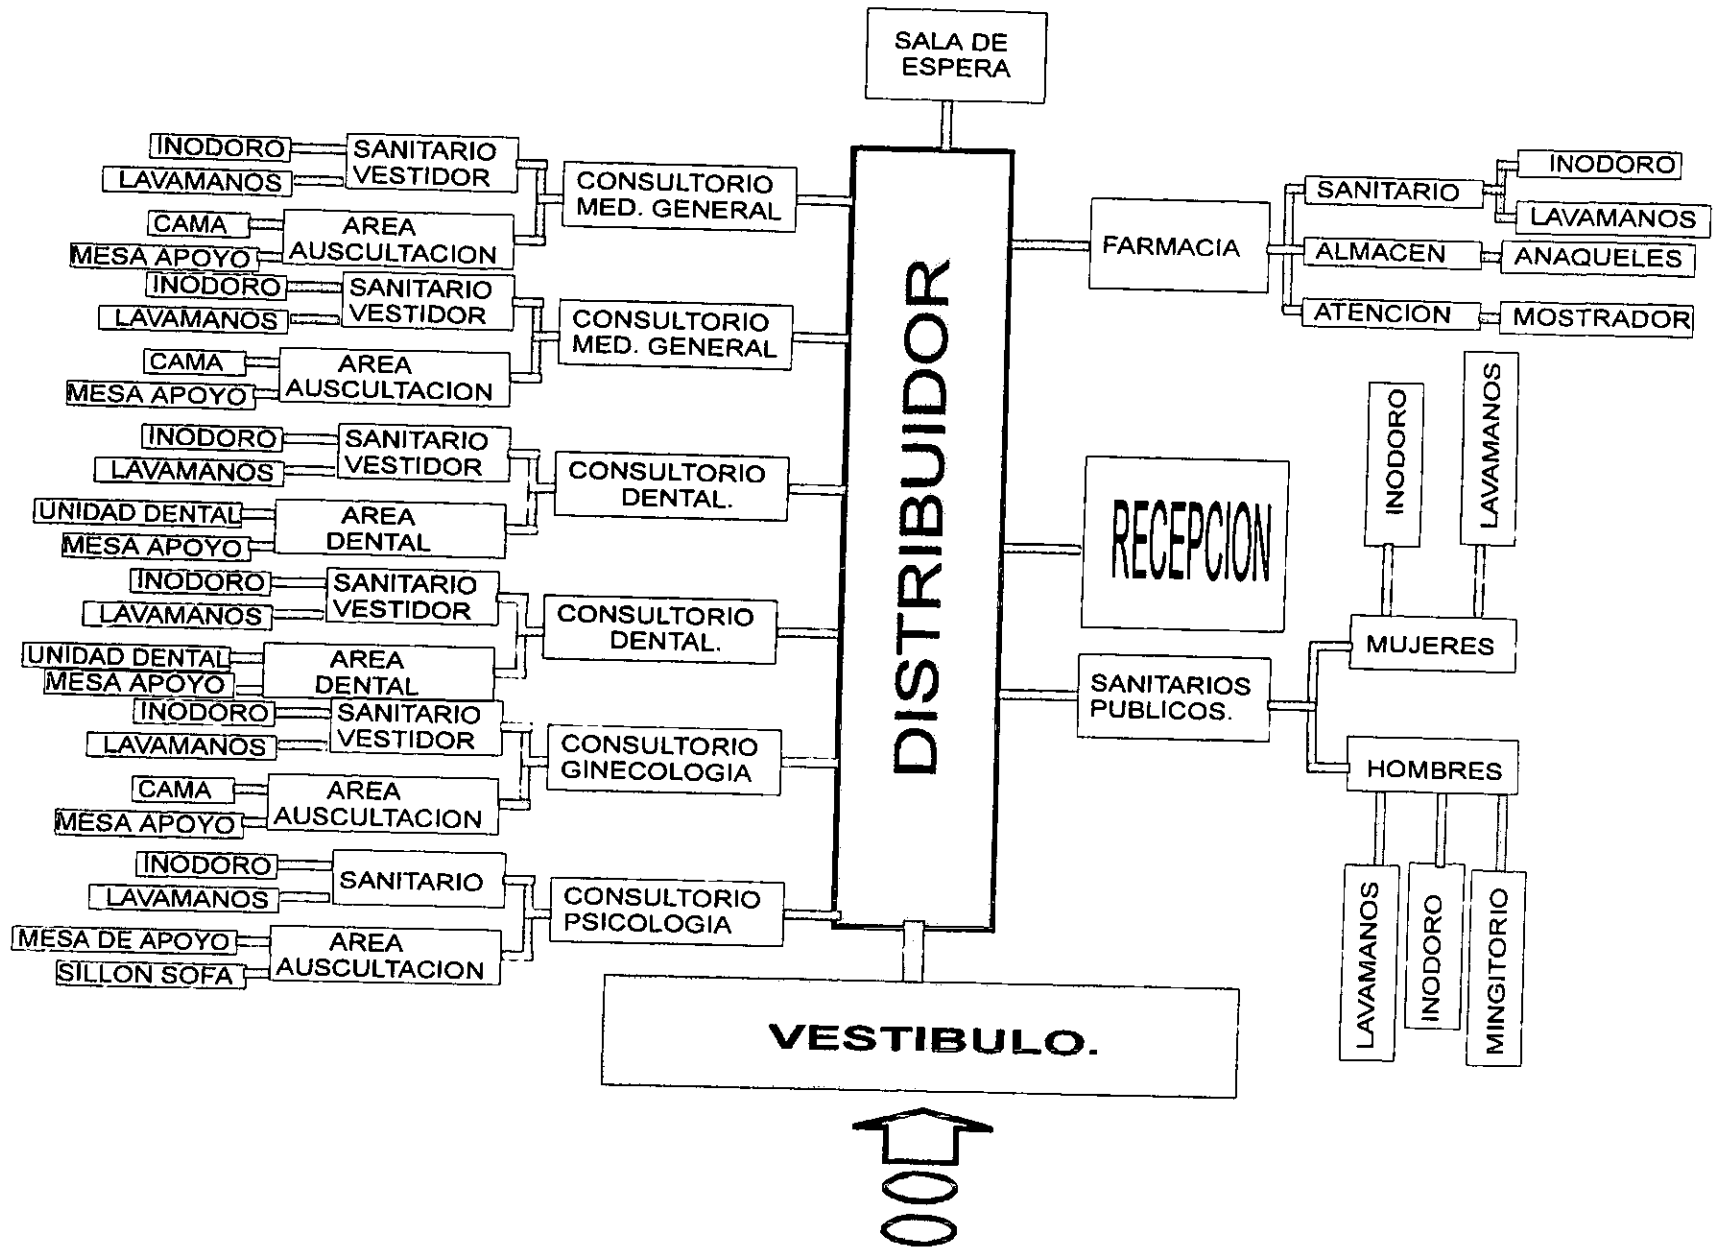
SALA DE ESPERA

INODORO
LAVAMANOS
SANITARIO VESTIDOR
CAMA
MESA APOYO
AREA AUSCULTACION
CONSULTORIO MED. GENERAL

INODORO
LAVAMANOS
SANITARIO VESTIDOR
CAMA
MESA APOYO
AREA AUSCULTACION
CONSULTORIO MED. GENERAL

INODORO
LAVAMANOS
SANITARIO VESTIDOR
UNIDAD DENTAL
MESA APOYO
AREA DENTAL
CONSULTORIO DENTAL.

INODORO
LAVAMANOS
SANITARIO VESTIDOR
UNIDAD DENTAL
MESA APOYO
AREA DENTAL
CONSULTORIO DENTAL.

INODORO
LAVAMANOS
SANITARIO VESTIDOR
CAMA
MESA APOYO
AREA AUSCULTACION
CONSULTORIO GINECOLOGIA

INODORO
LAVAMANOS
SANITARIO
MESA DE APOYO
SILLON SOFA
AREA AUSCULTACION
CONSULTORIO PSICOLOGIA

DISTRIBUIDOR

FARMACIA
SANITARIO
INODORO
LAVAMANOS
ALMACEN
ANAQUELES
ATENCION
MOSTRADOR

RECEPCION

INODORO
LAVAMANOS
MUJERES
SANITARIOS PUBLICOS.
HOMBRES
LAVAMANOS
INODORO
MINGITORIO

VESTIBULO.